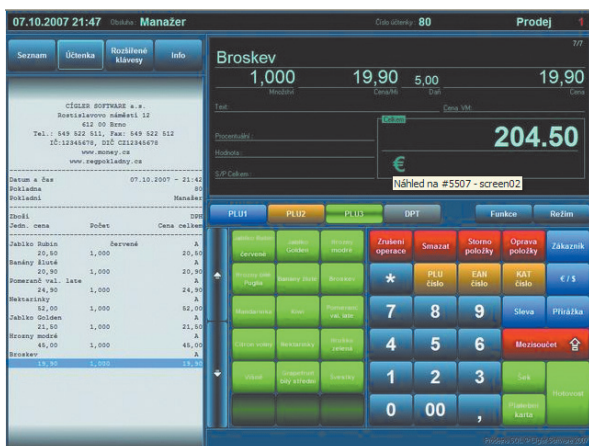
07.10.2007 21:47 Obsluha: Manažer
Číslo účtenky: 80
Prodej 1

Seznam
Účtenka
Rozšířené klávesy
Info

ČÍGLER SOFTWARE a.s.
Rostislavovo náměstí 12
612 00 Brno
Tel.: 549 522 511, Fax: 549 522 512
IČ:12345678, DIČ CZ12345678
www.money.cz
www.registracnipokladny.cz

Datum a čas 07.10.2007 - 21:42
Pokladna 80
Pokladní Manažer

Zboží DPH
Jedn. cena Počet Cena celkem
Jablko Rubín červené A
20,50 1,000 20,50
Banány žluté A
20,90 1,000 20,90
Pomeranč val. late A
24,90 1,000 24,90
Nektarinky A
52,00 1,000 52,00
Jablko Golden A
21,50 1,000 21,50
Hrozny modré A
45,00 1,000 45,00
Broskev A
19,90 1,000 19,90

7/7
Broskev
1,000
Množství
19,90
Cena/Mj
5,00
Daň
19,90
Cena
Text
Cena VM
Procentuální
Celkem
204.50
Hodnota
€
S/P Celkem
Náhled na #5507 - screen02

PLU1
PLU2
PLU3
DPT
Funkce
Režim

Jablko Rubín červené
Jablko Golden
Hrozny modré
Hrozny bílé Puglia
Banány žluté
Broskev
Mandarinka
Kiwi
Pomeranč val. late
Citron extra
Nektarinky
Hrozny zelené
Ubrousky
Grapefruit bílý střední
Švestky

Zrušení operace
Smazat
Storno položky
Oprava položky
Zákazník
*
PLU číslo
EAN číslo
KAT číslo
€ / $
7
8
9
Sleva
Přirážka
4
5
6
Mezisoučet
1
2
3
Šek
Hotovost
0
00
,
Platební karta

Prodejní POS - Cígler Software 2007